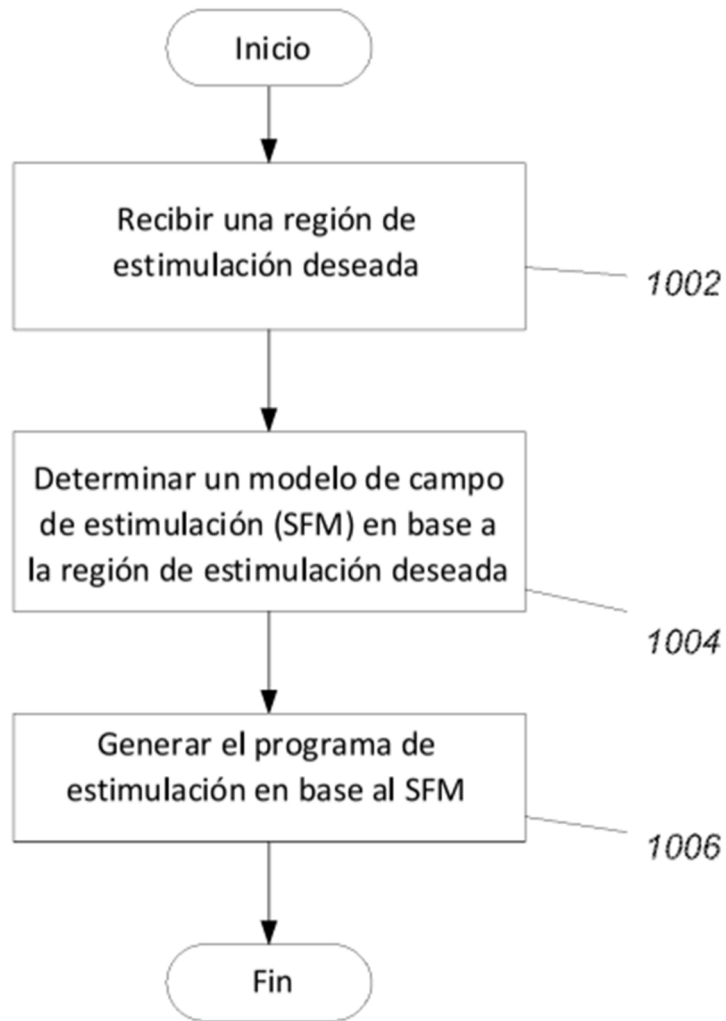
Inicio

Recibir una región de estimulación deseada

1002

Determinar un modelo de campo de estimulación (SFM) en base a la región de estimulación deseada

1004

Generar el programa de estimulación en base al SFM

1006

Fin